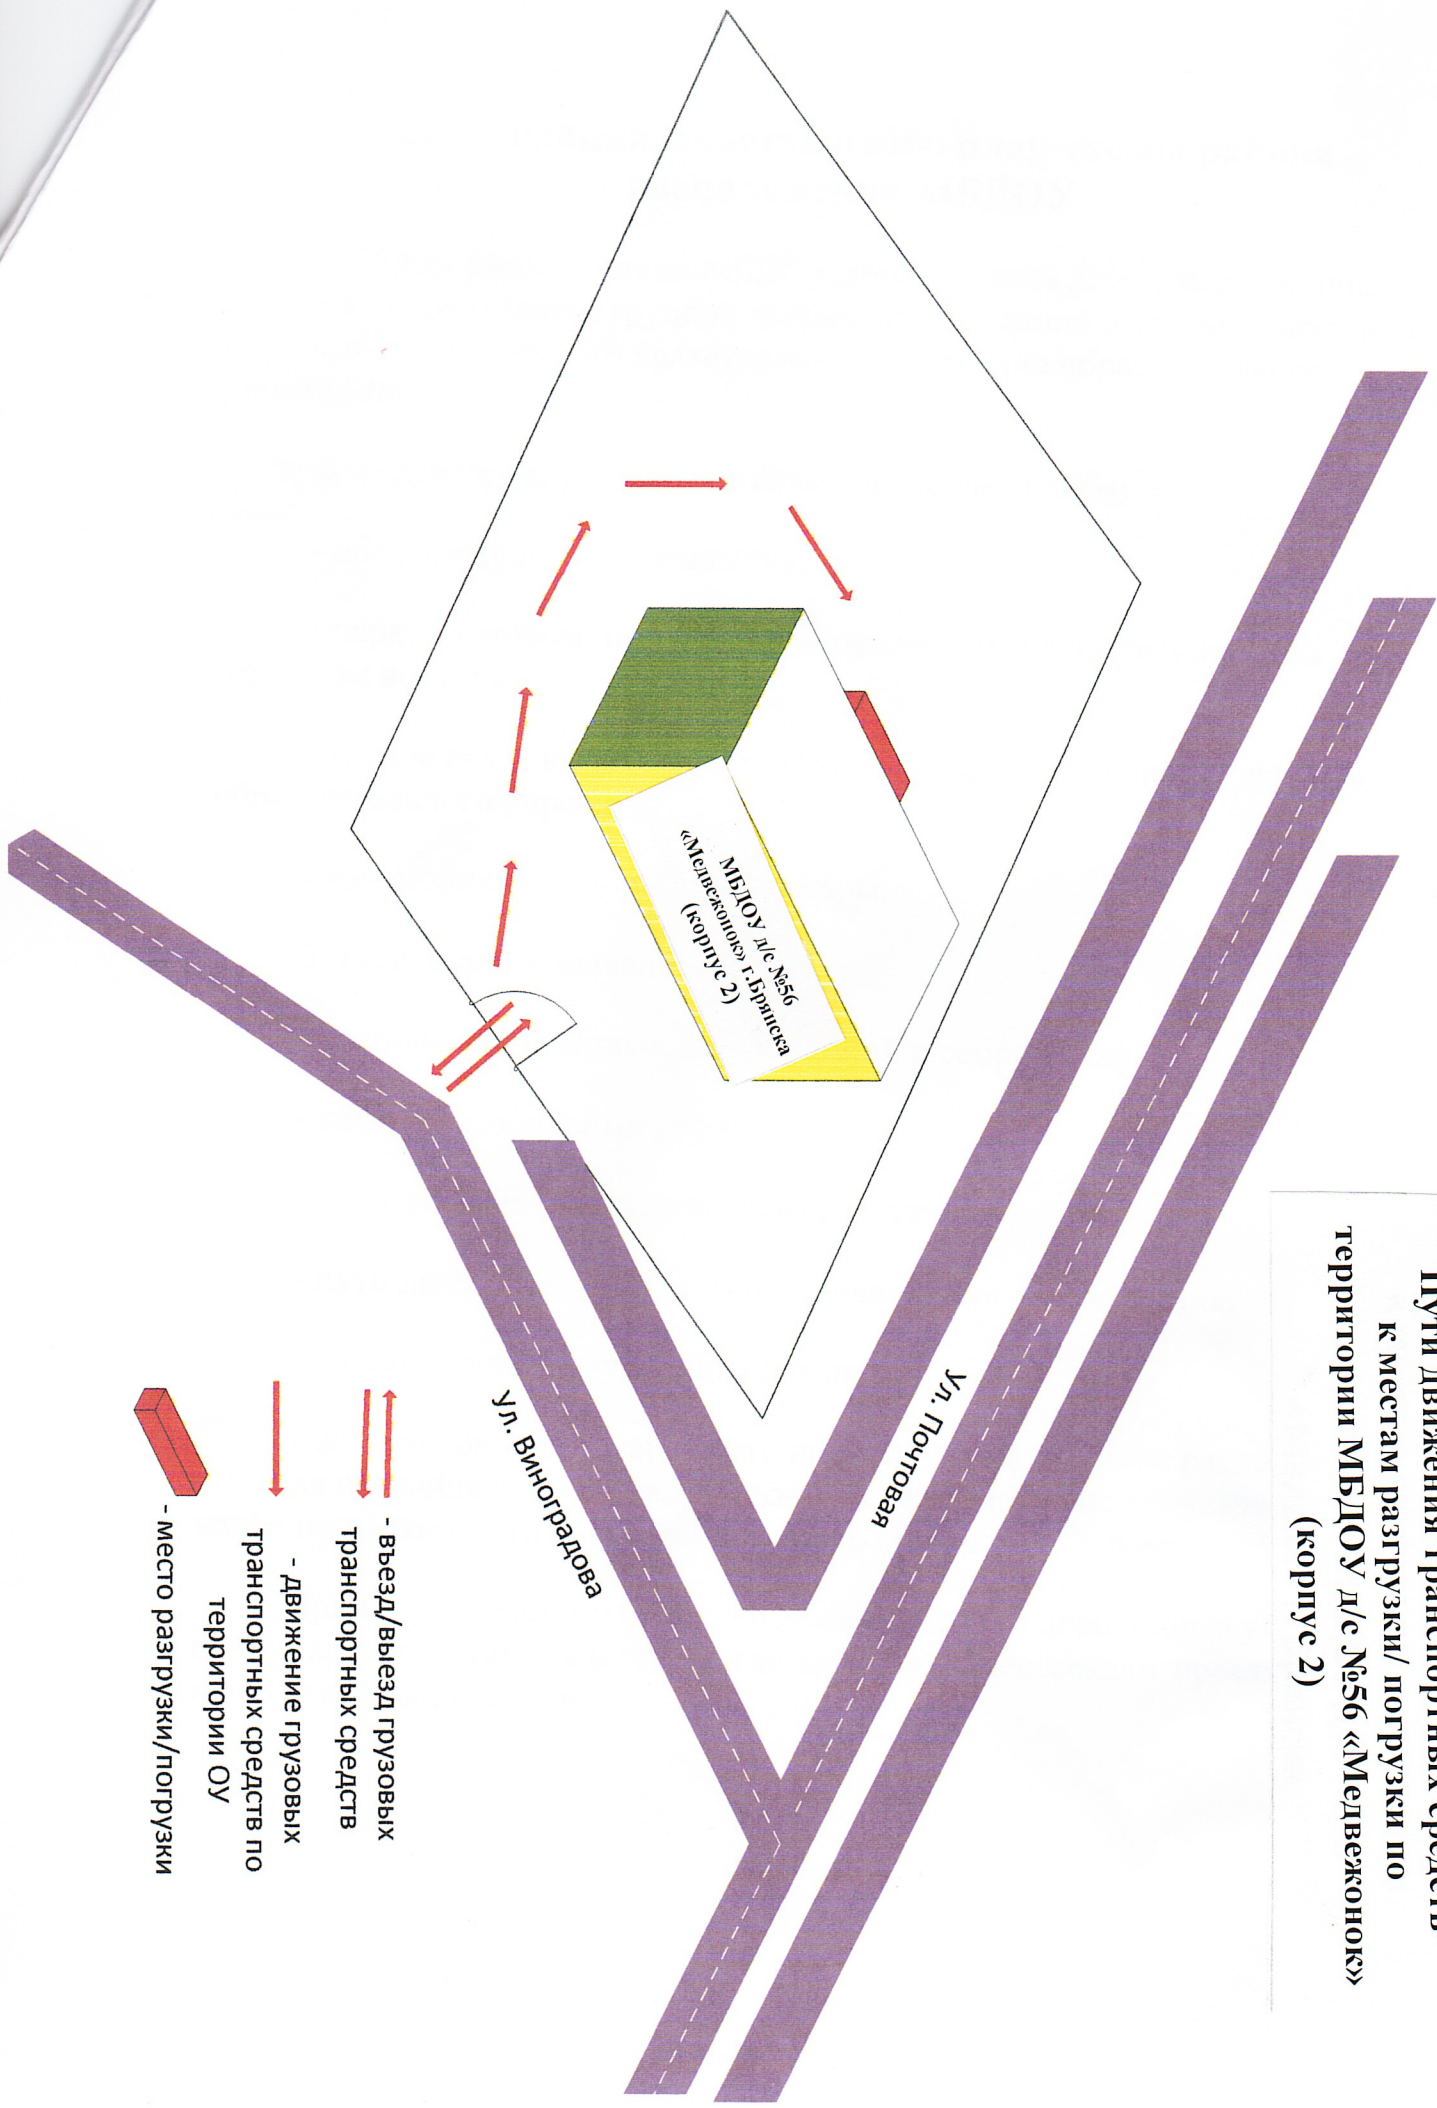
Пути движения транспортных средств к местам разгрузки/ погрузки по территории МБДОУ д/с №56 «Медвежонок» (корпус 2)

МБДОУ д/с №56 «Медвежонок» г.Брянска (корпус 2)

ул. Почтовая

ул. Виноградова

- въезд/выезд грузовых транспортных средств

- движение грузовых транспортных средств по территории ОУ

- место разгрузки/погрузки